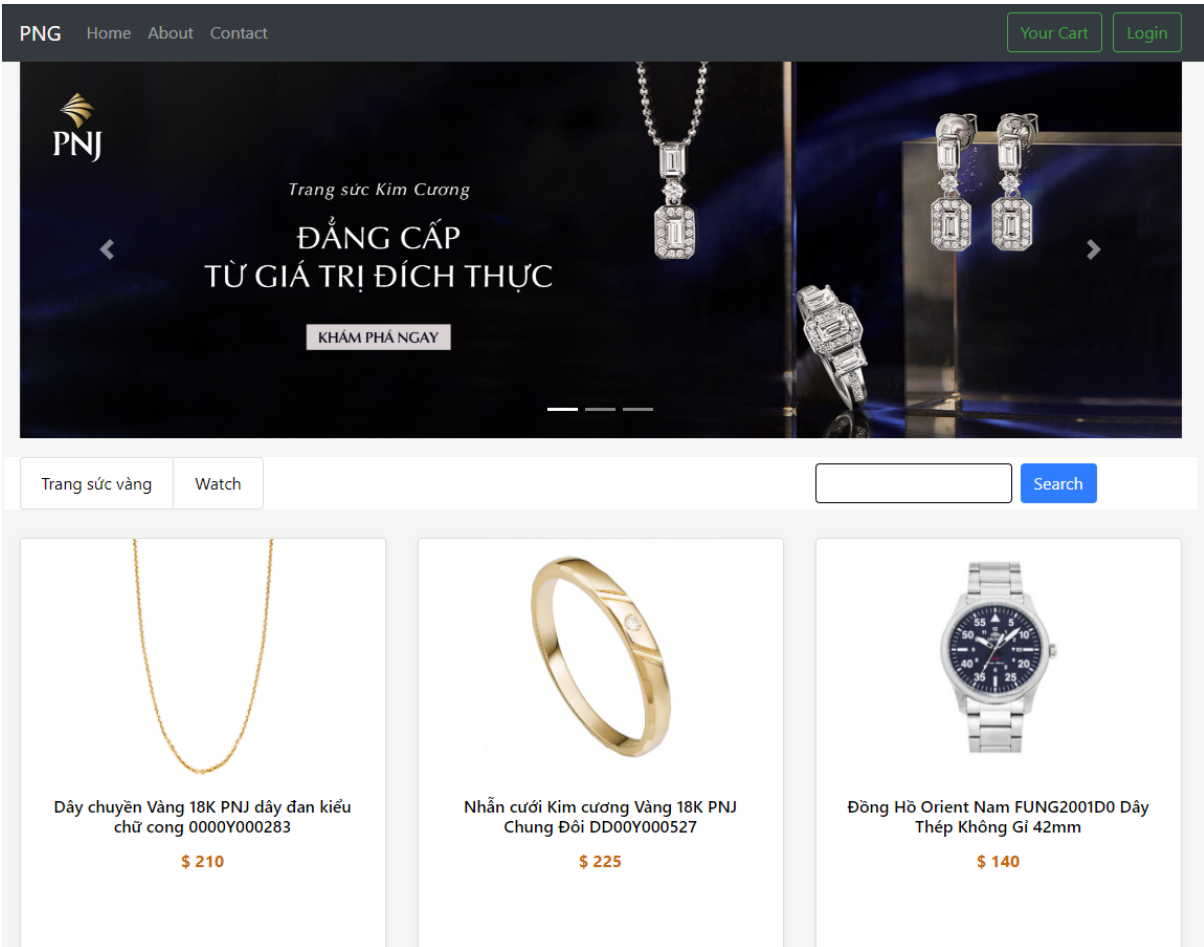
PNG Home About Contact

Your Cart Login

PNJ

Trang sức Kim Cương

ĐẲNG CẤP
TỪ GIÁ TRỊ ĐÍCH THỰC

KHÁM PHÁ NGAY

Trang sức vàng Watch

Search

Dây chuyền Vàng 18K PNJ dây đan kiểu chữ cong 0000Y000283

$ 210

Nhẫn cưới Kim cương Vàng 18K PNJ Chung Đôi DD00Y000527

$ 225

Đồng Hồ Orient Nam FUNG2001D0 Dây Thép Không Gỉ 42mm

$ 140